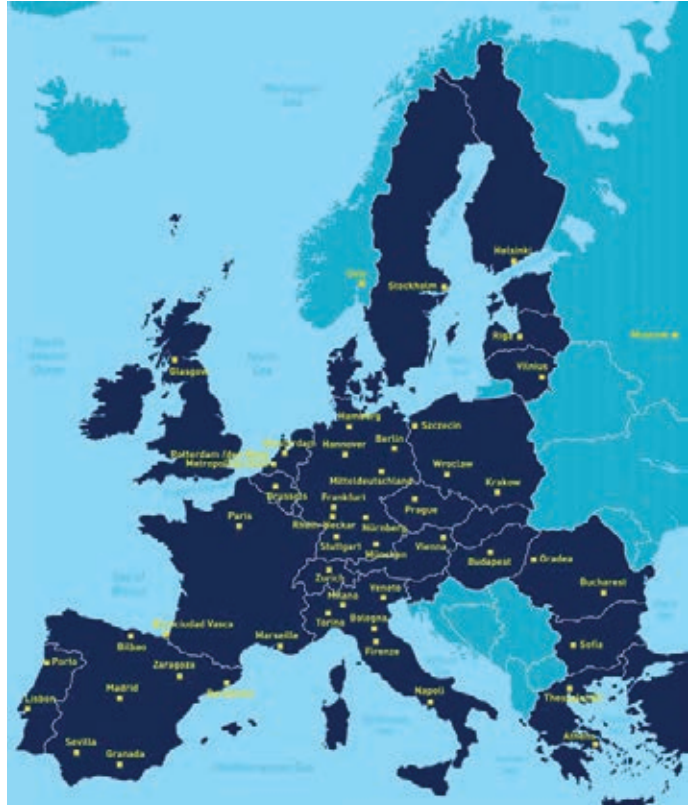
Helsinki
Oslo
Stockholm
Riga
Moscow
Glasgow
Vilnius
Hamburg
Szczecin
Amsterdam
Berlin
Hannover
Rotterdam /Den Haag
Metropolregion
Mitteldeutschland
Wroclaw
Brussels
Frankfurt
Krakow
Paris
Rhein-Neckar
Nürnberg
Prague
Stuttgart
München
Vienna
Budapest
Oradea
Zurich
Veneto
Bucharest
Milano
Euskadi Ciudad Vasca
Torino
Bologna
Marseille
Bilbao
Sofia
Porto
Firenze
Zaragoza
Madrid
Barcelona
Napoli
Lisbon
Thessaloniki
Sevilla
Granada
Athens